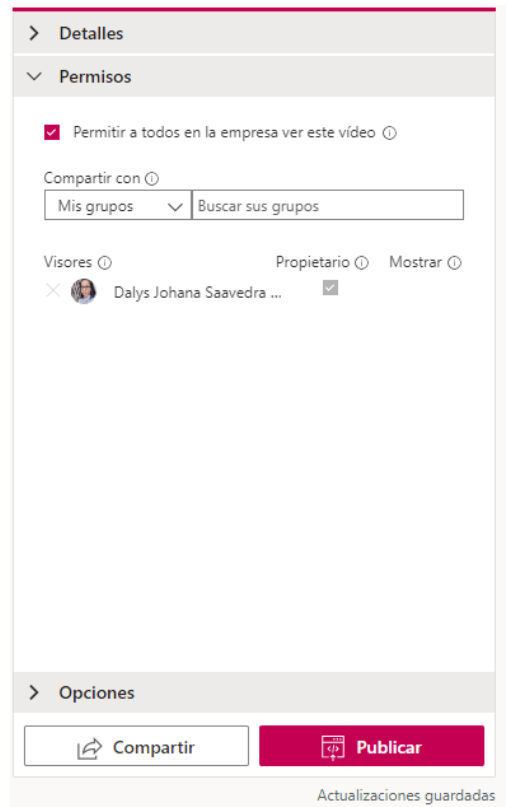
Detalles

Permisos

Permitir a todos en la empresa ver este vídeo

Compartir con

Mis grupos

Buscar sus grupos

Visores

Propietario

Mostrar

Dalys Johana Saavedra ...

Opciones

Compartir

Publicar

Actualizaciones guardadas